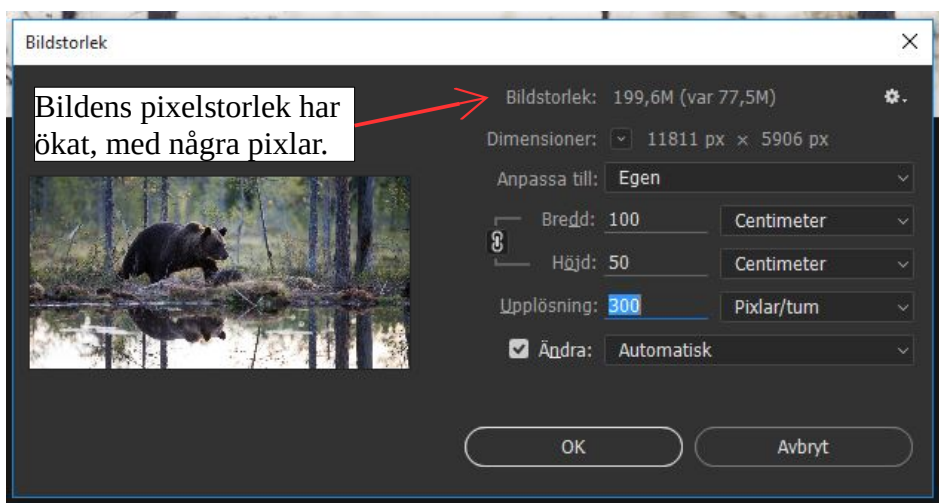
Bildstorlek

Bildens pixelstorlek har ökat, med några pixlar.

Bildstorlek: 199,6M (var 77,5M)

Dimensioner: 11811 px × 5906 px

Anpassa till: Egen

Bredd: 100 Centimeter

Höjd: 50 Centimeter

Upplösning: 300 Pixlar/tum

Ändra: Automatisk

OK

Avbryt